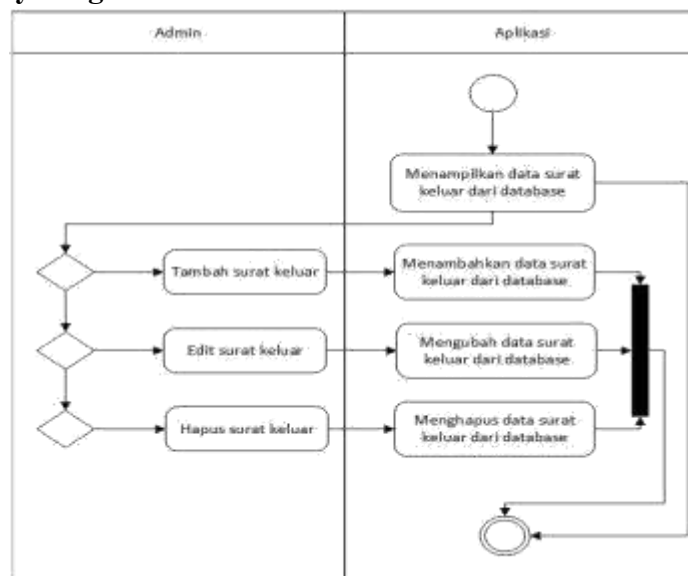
Admin

Aplikasi

Menampilkan data surat keluar dari database

Tambah surat keluar

Menambahkan data surat keluar dari database

Edit surat keluar

Mengubah data surat keluar dari database

Hapus surat keluar

Menghapus data surat keluar dari database